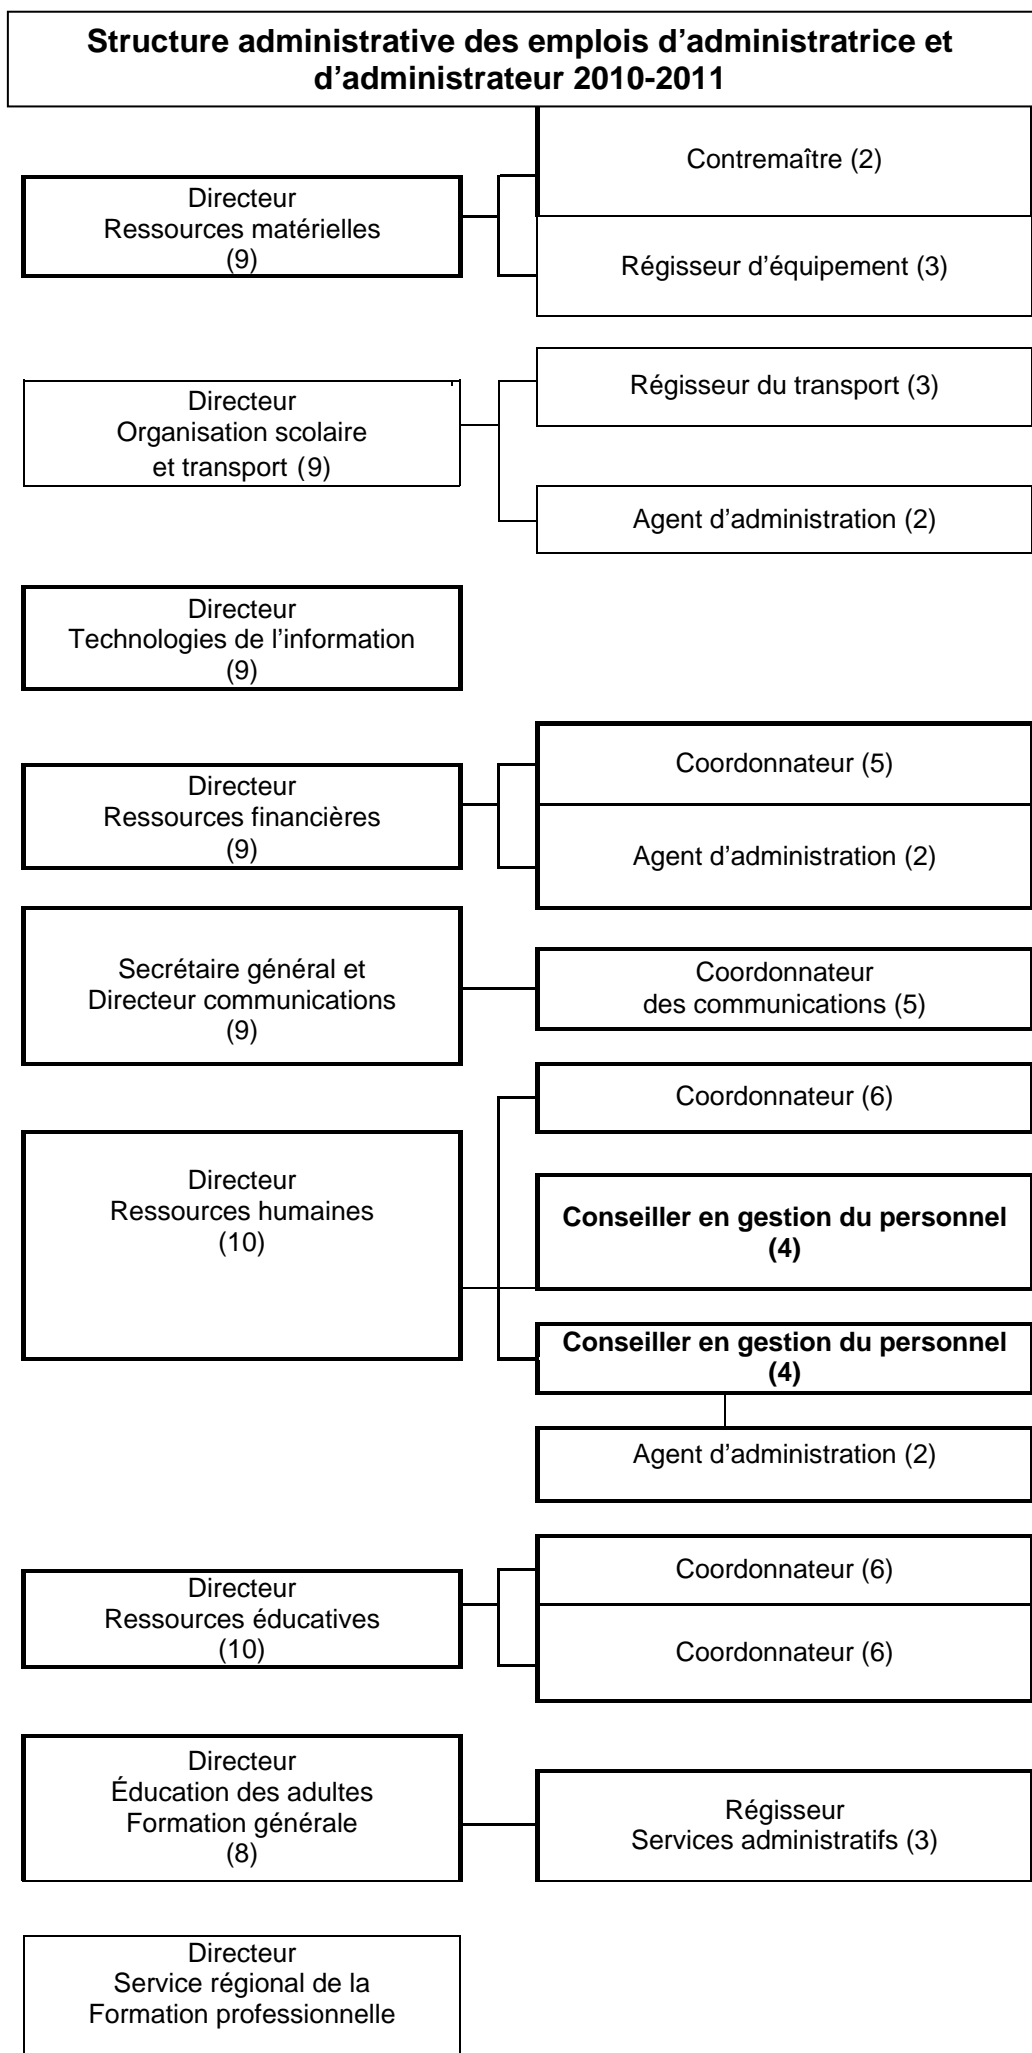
**Structure administrative des emplois d'administratrice et d'administrateur 2010-2011**

Directeur
Ressources matérielles
(9)

Contremaître (2)

Régisseur d'équipement (3)

Directeur
Organisation scolaire
et transport (9)

Régisseur du transport (3)

Agent d'administration (2)

Directeur
Technologies de l'information
(9)

Directeur
Ressources financières
(9)

Coordonnateur (5)

Agent d'administration (2)

Secrétaire général et
Directeur communications
(9)

Coordonnateur
des communications (5)

Directeur
Ressources humaines
(10)

Coordonnateur (6)

**Conseiller en gestion du personnel (4)**

**Conseiller en gestion du personnel (4)**

Agent d'administration (2)

Directeur
Ressources éducatives
(10)

Coordonnateur (6)

Coordonnateur (6)

Directeur
Éducation des adultes
Formation générale
(8)

Régisseur
Services administratifs (3)

Directeur
Service régional de la
Formation professionnelle